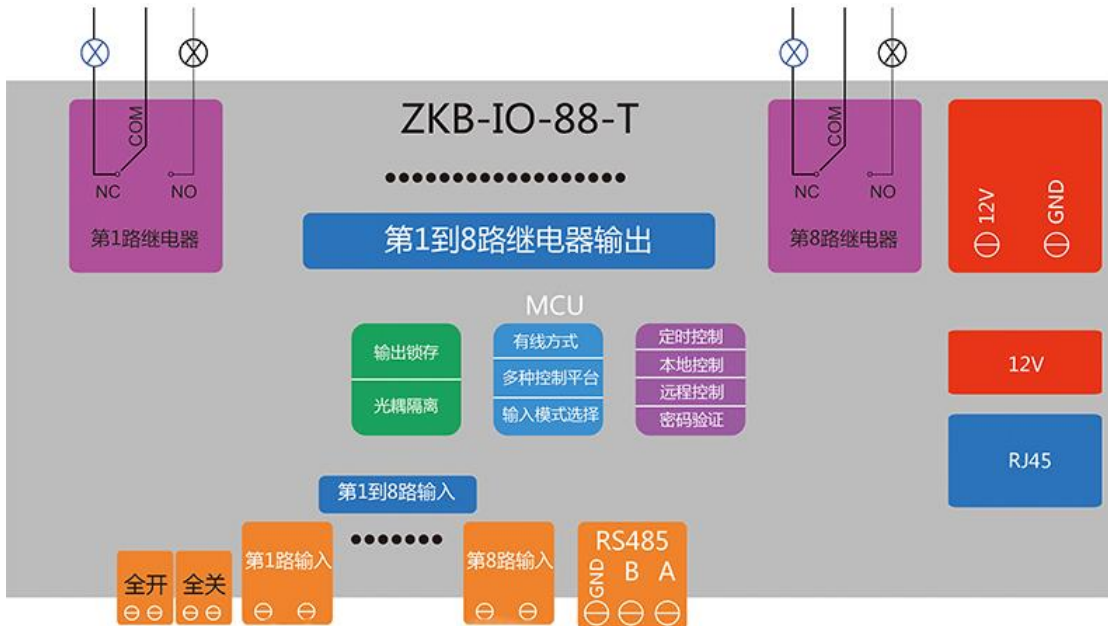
COM
NC NO
第1路继电器

ZKB-IO-88-T

第1到8路继电器输出

COM
NC NO
第8路继电器

12V GND

MCU

输出锁存
光耦隔离

有线方式
多种控制平台
输入模式选择

定时控制
本地控制
远程控制
密码验证

12V

RJ45

第1到8路输入

全开
全关
第1路输入
第8路输入

RS485
GND B A